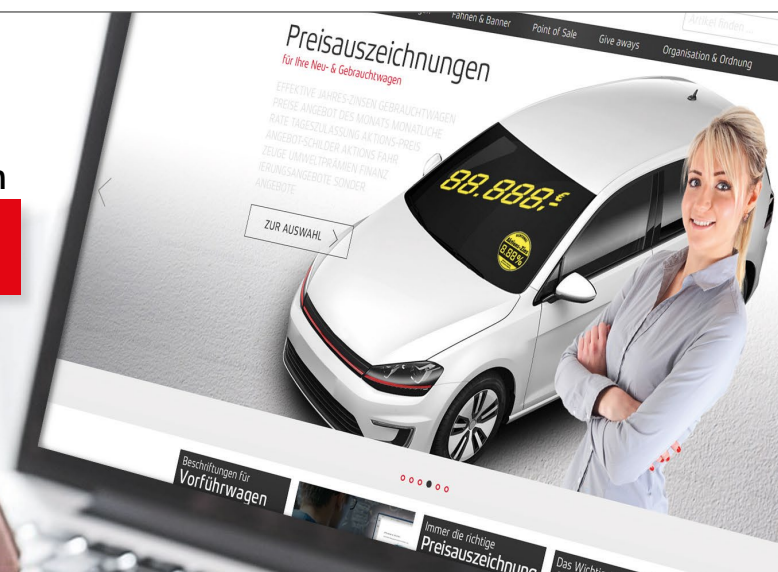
n

Fahnen & Banner Point of Sale Give aways Organisation & Ordnung

Artikel finden ...

Preisauszeichnungen

für Ihre Neu- & Gebrauchtwagen

EFFEKTIVE JAHRES-ZINSEN GEBRAUCHTWAGEN FREISE ANGEBOT DES MONATS MONATLICHE RATE TAGESZULASSUNG AKTIONS-PREIS ANGEBOT-SCHILDER AKTIONS FAHR ZEUGE UMWELTPRÄMIEN FINANZ IERUNGSANGEBOTE SONDER ANGEBOTE

ZUR AUSWAHL

88.888,-€

8,88%

Beschriftungen für Vorführwagen

Immer die richtige Preisauszeichnung

Das Wichti